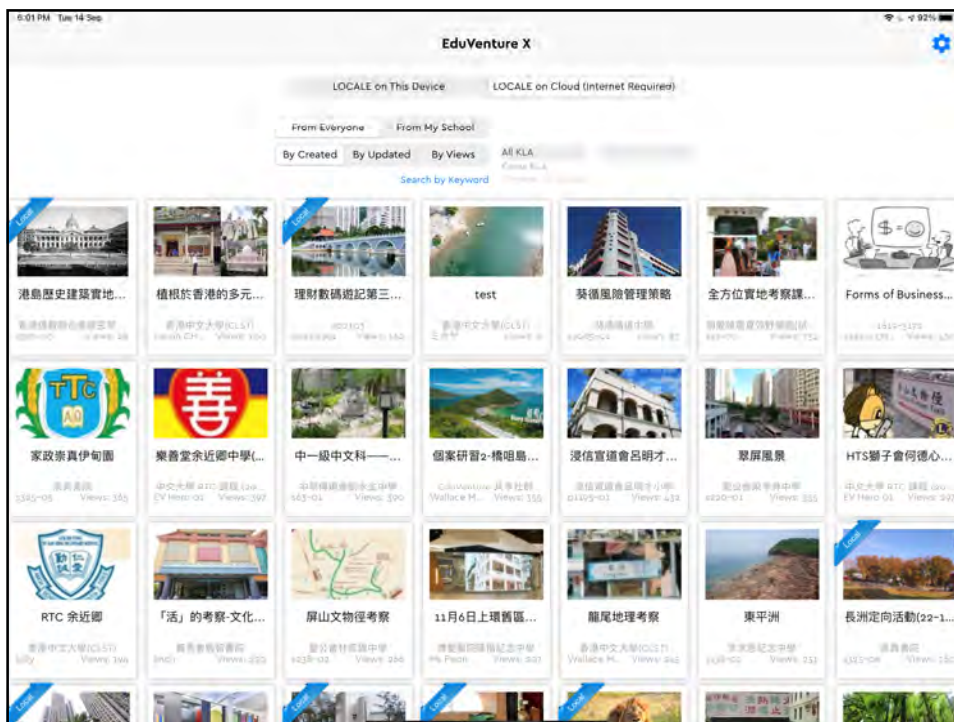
6:01 PM Tue 14 Sep

92%

EduVenture X

LOCALE on This Device

LOCALE on Cloud (Internet Required)

From Everyone

From My School

By Created

By Updated

By Views

All KLA

Search by Keyword

Local

港島歷史建築實地...

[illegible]

Views: 28

植根於香港的多元...

香港中文大學(CLST)

Views: 100

Local

理財數碼遊記第三...

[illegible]

Views: 160

test

香港中文大學(CLST)

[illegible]

葵循風險管理策略

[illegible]

Views: 87

全方位實地考察課...

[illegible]

Views: 112

Forms of Business...

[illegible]

Views: 130

TTC

家政歷真伊甸園

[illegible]

Views: 365

樂善堂余近卿中學(...

中文大學 RTC 課程

EV Hero 01

Views: 397

中一級中文科——...

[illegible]

Views: 390

個案研習2-橋咀島...

Wallace M...

Views: 355

浸信宣道會呂明才...

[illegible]

Views: 432

翠屏風景

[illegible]

Views: 355

HTS獅子會何德心...

中文大學 RTC 課程

EV Hero 01

Views: 92

RTC 余近卿

香港中文大學(CLST)

Views: 196

「活」的考察-文化...

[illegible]

Views: 220

屏山文物徑考察

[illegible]

Views: 266

11月6日上環舊區...

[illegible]

Views: 201

龍尾地理考察

香港中文大學(CLST)

Wallace M...

Views: 241

東平洲

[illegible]

Views: 253

Local

長洲定向活動(22-1...

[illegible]

Views: 150

Local

Local

Local

Local

Local